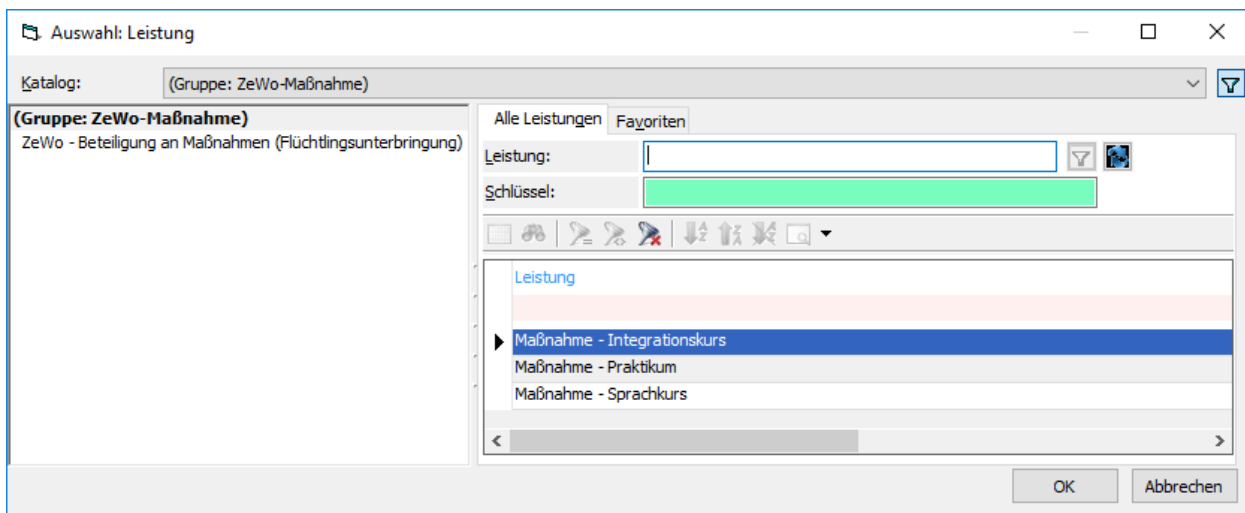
Auswahl: Leistung

Katalog: (Gruppe: ZeWo-Maßnahme)

(Gruppe: ZeWo-Maßnahme)
ZeWo - Beteiligung an Maßnahmen (Flüchtlingsunterbringung)

Alle Leistungen | Favoriten

Leistung:
Schlüssel:

| Leistung |
|---|
| |
| Maßnahme - Integrationskurs |
| Maßnahme - Praktikum |
| Maßnahme - Sprachkurs |

OK | Abbrechen